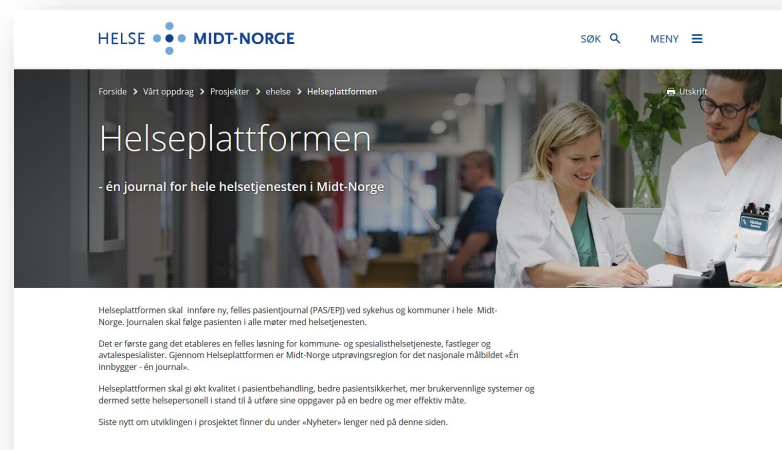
HELSE MIDT-NORGE

SØK

MENY

Forside > Vårt oppdrag > Prosjekter > ehelse > Helseplattformen

Utskrift

Helseplattformen

- én journal for hele helsetjenesten i Midt-Norge

Helseplattformen skal innføre ny, felles pasientjournal (PAS/EPJ) ved sykehus og kommuner i hele Midt-Norge. Journalen skal følge pasienten i alle møter med helsetjenesten.

Det er første gang det etableres en felles løsning for kommune- og spesialisthelsetjeneste, fastleger og avtalespesialister. Gjennom Helseplattformen er Midt-Norge utprøvingsregion for det nasjonale målbildet «Én innbygger - én journal».

Helseplattformen skal gi økt kvalitet i pasientbehandling, bedre pasientsikkerhet, mer brukervennlige systemer og dermed sette helsepersonell i stand til å utføre sine oppgaver på en bedre og mer effektiv måte.

Siste nytt om utviklingen i prosjektet finner du under «Nyheter» lenger ned på denne siden.